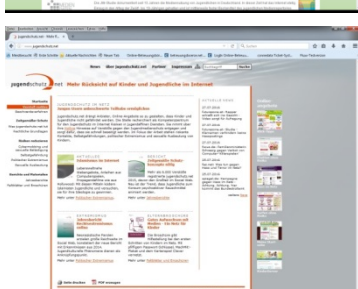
jugendschutz.net Mehr Rücksicht auf Kinder und Jugendliche im Internet

News Über jugendschutz.net Partner Impressum Suche

Startseite
Projekte
Zielgerichtete Arbeit

AKTUELLES
SELBSTSCHUTZ
EXTREMISMUS
ELTERNRATGEBER

Aktuelle News